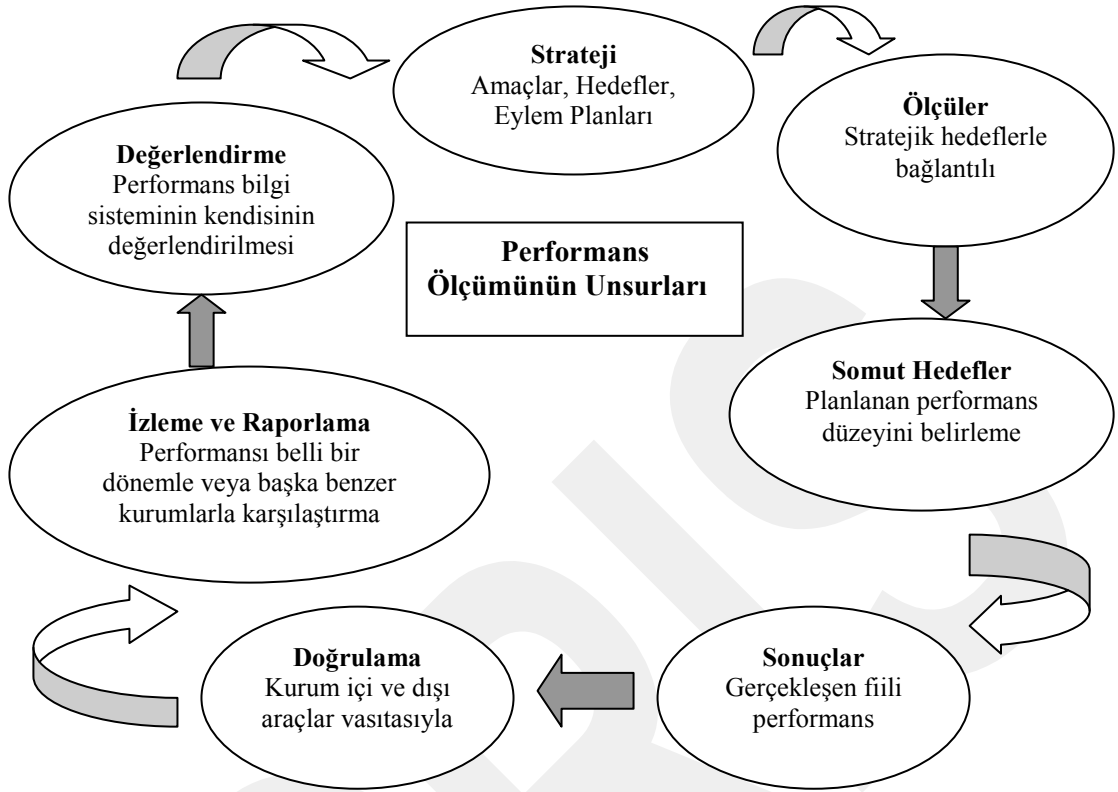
Strateji
Amaçlar, Hedefler, Eylem Planları

Ölçüler
Stratejik hedeflerle bağlantılı

Değerlendirme
Performans bilgi sisteminin kendisinin değerlendirilmesi

Performans Ölçümünün Unsurları

Somut Hedefler
Planlanan performans düzeyini belirleme

İzleme ve Raporlama
Performansı belli bir dönemle veya başka benzer kurumlarla karşılaştırma

Doğrulama
Kurum içi ve dışı araçlar vasıtasıyla

Sonuçlar
Gerçekleşen fiili performans